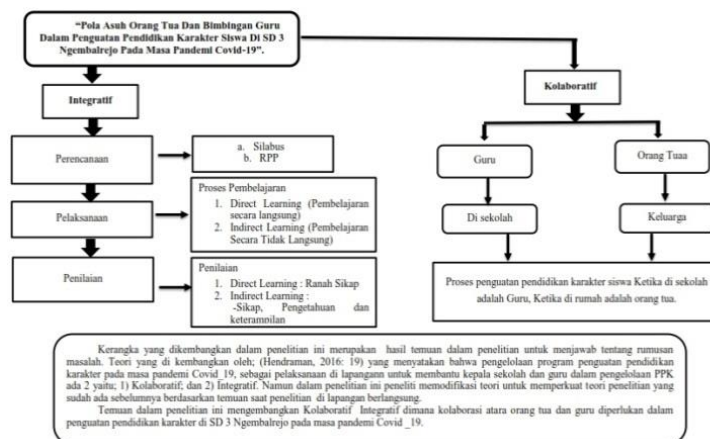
"Pola Asuh Orang Tua Dan Bimbingan Guru Dalam Penguatan Pendidikan Karakter Siswa Di SD 3 Ngembalrejo Pada Masa Pandemi Covid-19".

Integratif

Perencanaan

a. Silabus
b. RPP

Pelaksanaan

Proses Pembelajaran
1. Direct Learning (Pembelajaran secara langsung)
2. Indirect Learning (Pembelajaran Secara Tidak Langsung)

Penilaian

Penilaian
1. Direct Learning : Ranah Sikap
2. Indirect Learning : -Sikap, Pengetahuan dan keterampilan

Kolaboratif

Guru

Orang Tua

Di sekolah

Keluarga

Proses penguatan pendidikan karakter siswa Ketika di sekolah adalah Guru, Ketika di rumah adalah orang tua.

Kerangka yang dikembangkan dalam penelitian ini merupakan hasil temuan dalam penelitian untuk menjawab tentang rumusan masalah. Teori yang di kembangkan oleh; (Hendraman, 2016: 19) yang menyatakan bahwa pengelolaan program penguatan pendidikan karakter pada masa pandemi Covid_19, sebagai pelaksanaan di lapangann untuk membantu kepala sekolah dan guru dalam pengelolaan PPK ada 2 yaitu; 1) Kolaboratif; dan 2) Integratif. Namun dalam penelitian ini peneliti memodifikasi teori untuk memperkuat teori penelitian yang sudah ada sebelumnya berdasarkan temuan saat penelitian di lapangan berlangsung.

Temuan dalam penelitian ini mengembangkan Kolaboratif Integratif dimana kolaborasi atara orang tua dan guru diperlukan dalam penguatan pendidikan karakter di SD 3 Ngembalrejo pada masa pandemi Covid _19.